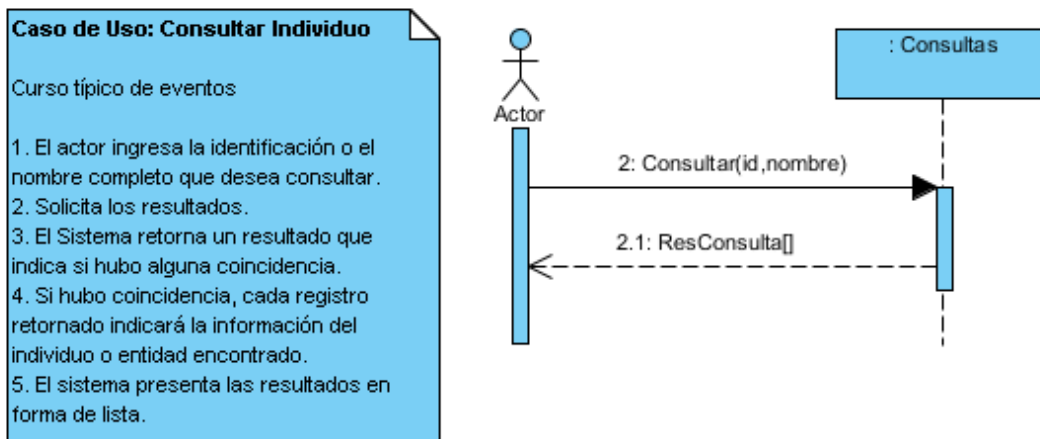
Caso de Uso: Consultar Individuo

Curso típico de eventos

1. El actor ingresa la identificación o el nombre completo que desea consultar.
2. Solicita los resultados.
3. El Sistema retorna un resultado que indica si hubo alguna coincidencia.
4. Si hubo coincidencia, cada registro retornado indicará la información del individuo o entidad encontrado.
5. El sistema presenta las resultados en forma de lista.

Actor

: Consultas

2: Consultar(id,nombre)

2.1: ResConsulta[]